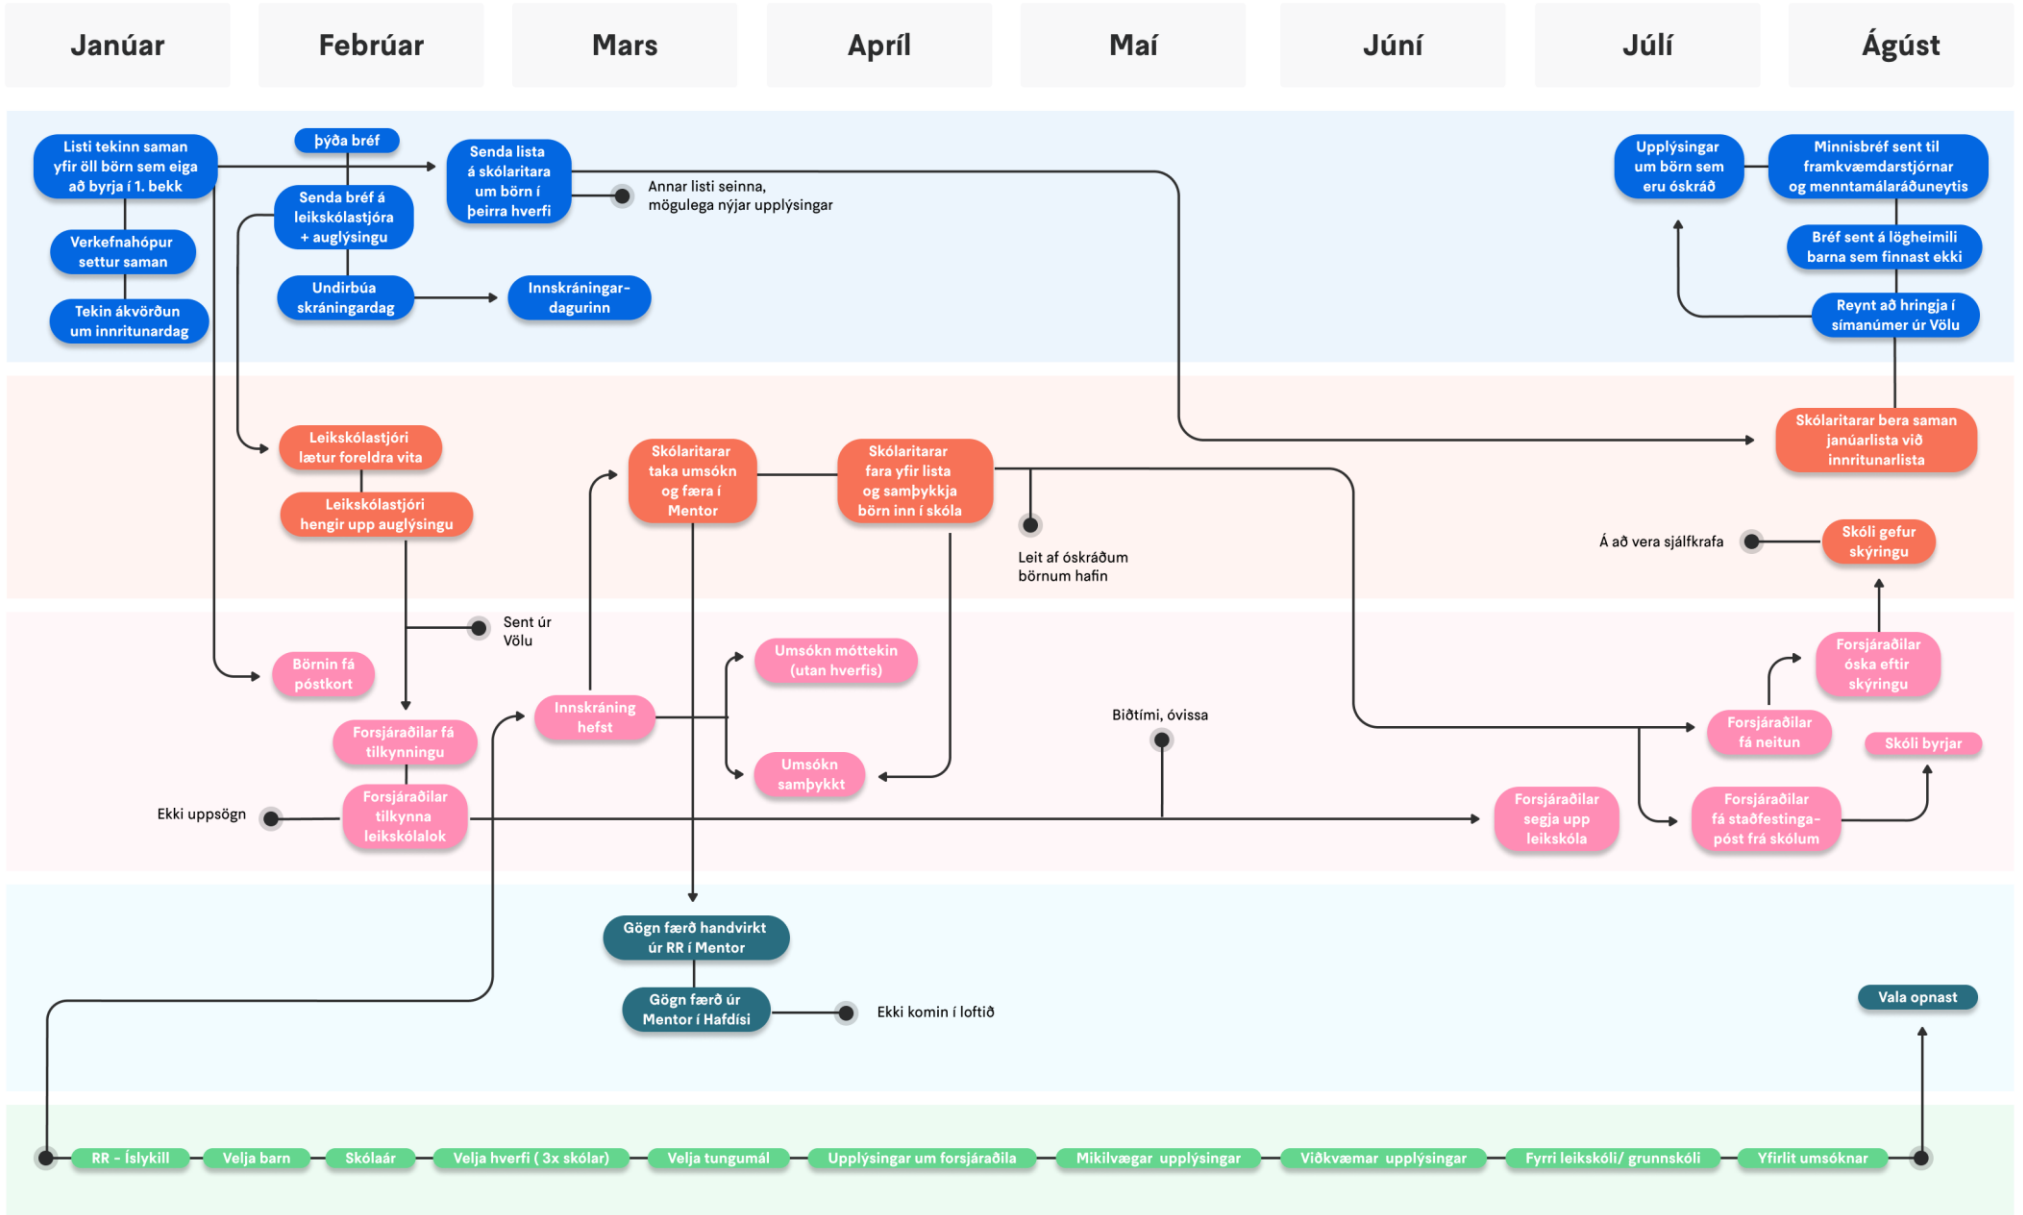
Janúar Febrúar Mars Apríl Maí Júní Júlí Ágúst

Listi tekinn saman yfir öll börn sem eiga að byrja í 1. bekk

Verkefnahópur settur saman

Tekin ákvörðun um innritunardag

þýða bréf

Senda bréf á leikskólastjóra + auglýsingu

Undirbúa skráningardag

Innskráningardagurinn

Senda lista á skólaritara um börn í þeirra hverfi

Annar listi seinna, mögulega nýjar upplýsingar

Upplýsingar um börn sem eru óskráð

Minnisbréf sent til framkvæmdarstjórnar og menntamálaráðuneytis

Bréf sent á lögheimili barna sem finnast ekki

Reynt að hringja í símanúmer úr Völu

Skólaritarar bera saman janúarlista við innritunarlista

Leikskólastjóri lætur foreldra vita

Leikskólastjóri hengir upp auglýsingu

Skólaritarar taka umsókn og færa í Mentor

Skólaritarar fara yfir lista og samþykkja börn inn í skóla

Leit af óskráðum börnum hafin

Á að vera sjálfkrafa

Skóli gefur skýringu

Sent úr Völu

Börnin fá póstkort

Umsókn móttekin (utan hverfis)

Forsjáraðilar óska eftir skýringu

Innskráning hefst

Bíðtími, óvissa

Forsjáraðilar fá neitun

Skóli byrjar

Forsjáraðilar fá tilkynningu

Umsókn samþykkt

Ekki uppsögn

Forsjáraðilar tilkynna leikskólalok

Forsjáraðilar segja upp leikskóla

Forsjáraðilar fá staðfestingapóst frá skólum

Gögn færð handvirkt úr RR í Mentor

Gögn færð úr Mentor í Hafdísi

Ekki komin í loftið

Vala opnast

RR - Íslykill Velja barn Skólaár Velja hverfi ( 3x skólar) Velja tungumál Upplýsingar um forsjáraðila Mikilvægar upplýsingar Viðkvæmar upplýsingar Fyrri leikskóli/ grunnskóli Yfirlit umsóknar